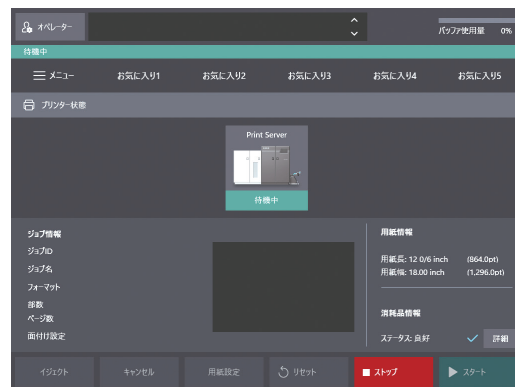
オペレーター

バッファ使用量 0%

待機中

メニュー お気に入り1 お気に入り2 お気に入り3 お気に入り4 お気に入り5

プリンター状態

Print Server

待機中

ジョブ情報
ジョブID
ジョブ名
フォーマット
部数
ページ数
面付け設定

用紙情報
用紙長: 12 0/6 inch (864.0pt)
用紙幅: 18.00 inch (1,296.0pt)

消耗品情報
ステータス: 良好
詳細

イジェクト キャンセル 用紙設定 リセット ストップ スタート